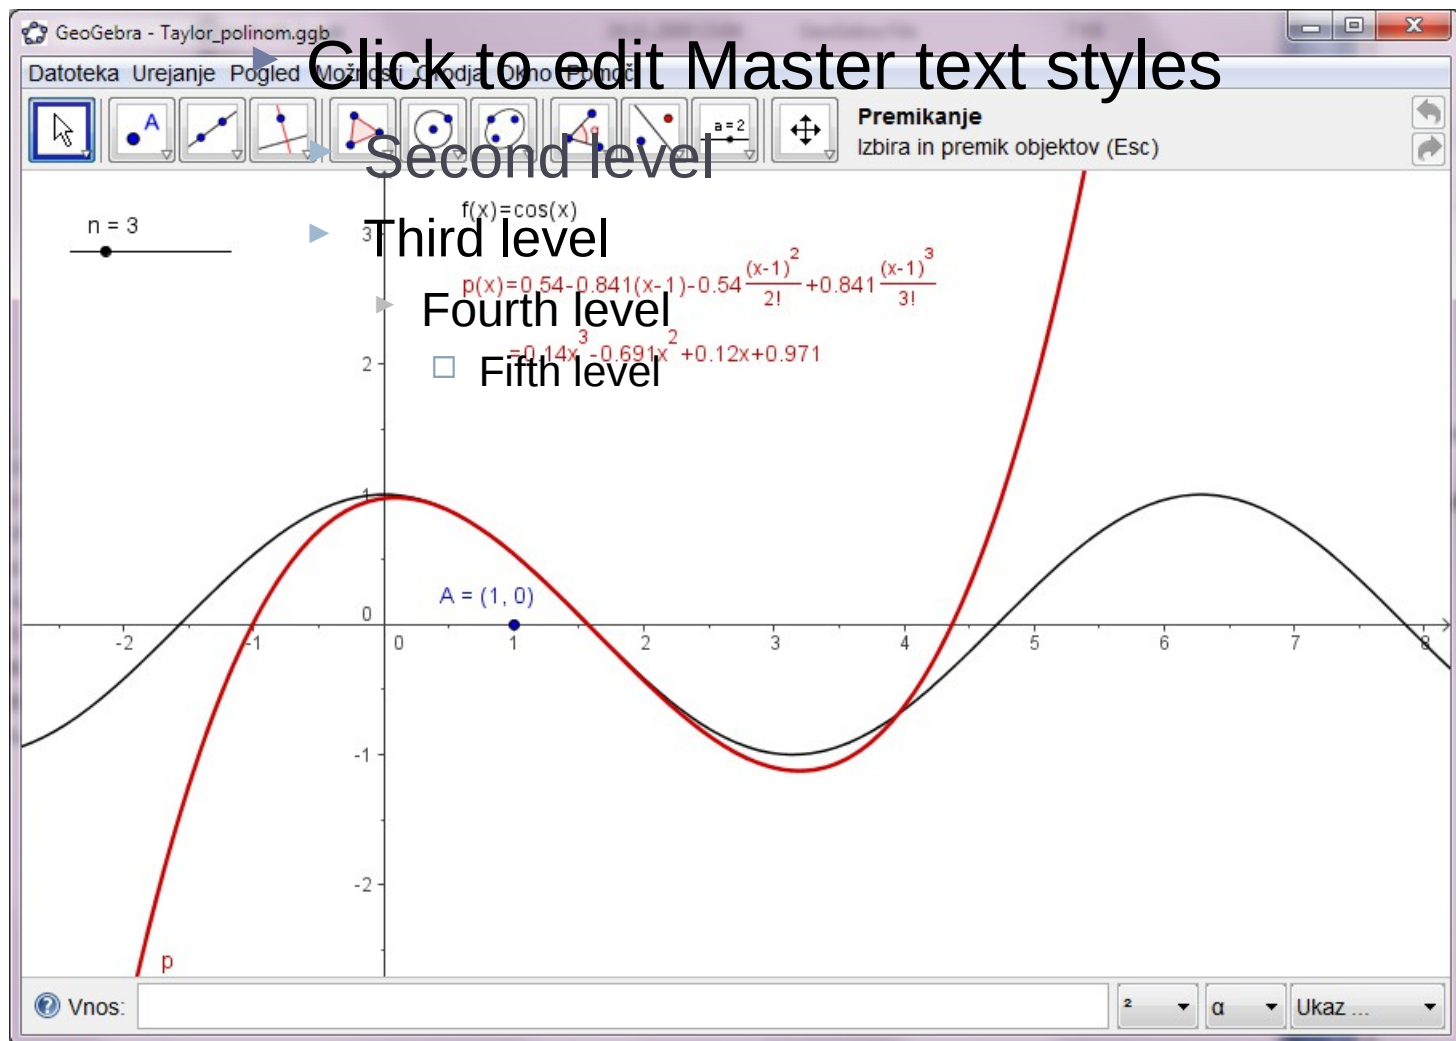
GeoGebra - Taylor_polinom.ggb

Datoteka Urejanje Pogled Možnosti Orodja Okno Pomoč

Click to edit Master text styles

Second level

Third level

Fourth level

Fifth level

a = 2

Premikanje
Izbira in premik objektov (Esc)

n = 3

f(x)=cos(x)

$p(x)=0.54-0.841(x-1)-0.54\frac{(x-1)^2}{2!}+0.841\frac{(x-1)^3}{3!}$

$=0.14x^3-0.691x^2+0.12x+0.971$

A = (1, 0)

3
2
1
0
-1
-2

-2 -1 0 1 2 3 4 5 6 7 8

p

Vnos:

² α Ukaz ...